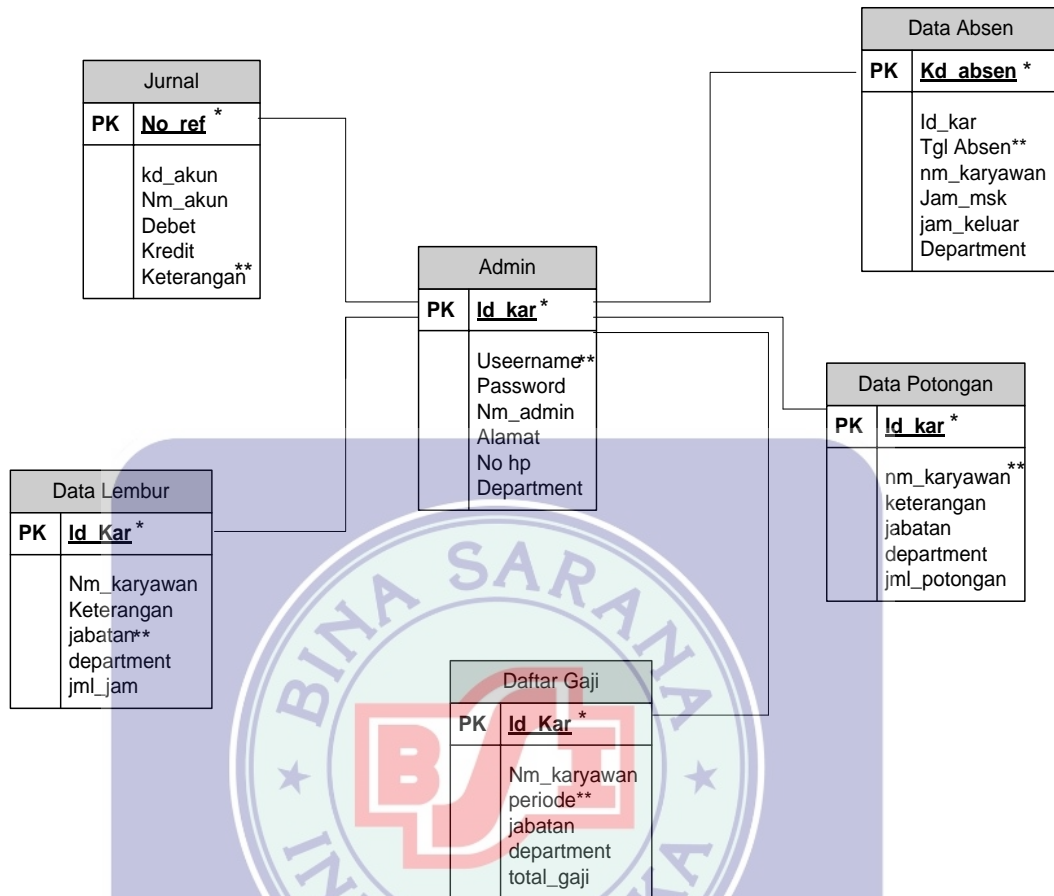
Jurnal

| PK | No_ref * |
|---|---|
| | kd_akun<br>Nm_akun<br>Debet<br>Kredit<br>Keterangan** |

Data Absen

| PK | Kd_absen * |
|---|---|
| | Id_kar<br>Tgl Absen**<br>nm_karyawan<br>Jam_msk<br>jam_keluar<br>Department |

Admin

| PK | Id_kar * |
|---|---|
| | Useername**<br>Password<br>Nm_admin<br>Alamat<br>No hp<br>Department |

Data Potongan

| PK | Id_kar * |
|---|---|
| | nm_karyawan**<br>keterangan<br>jabatan<br>department<br>jml_potongan |

Data Lembur

| PK | Id_Kar * |
|---|---|
| | Nm_karyawan<br>Keterangan<br>jabatan**<br>department<br>jml_jam |

Daftar Gaji

| PK | Id_Kar * |
|---|---|
| | Nm_karyawan<br>periode**<br>jabatan<br>department<br>total_gaji |

BINA SARANA